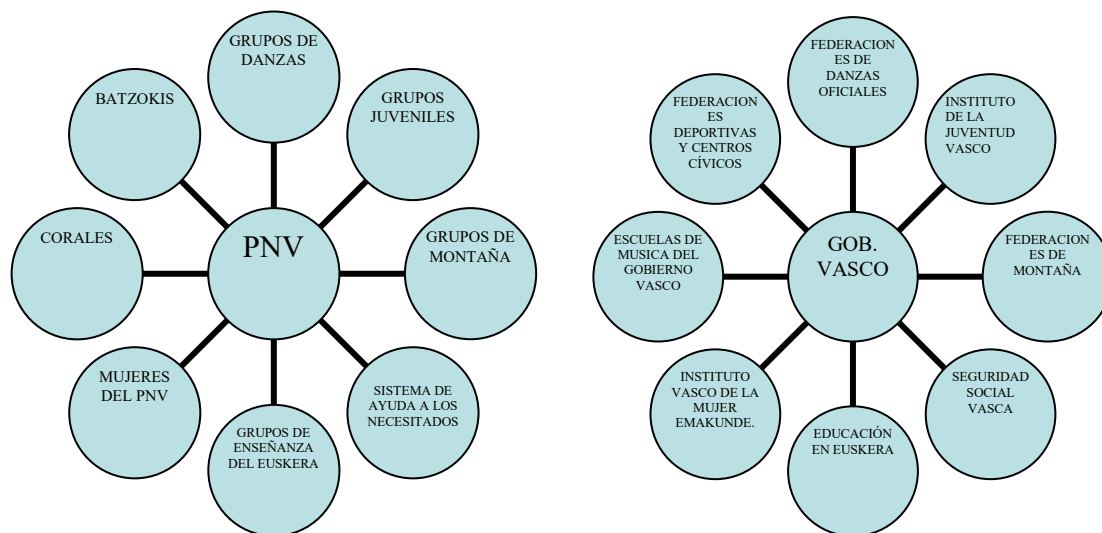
GRUPOS DE DANZAS

BATZOKIS

GRUPOS JUVENILES

CORALES

PNV

GRUPOS DE MONTAÑA

MUJERES DEL PNV

GRUPOS DE ENSEÑANZA DEL EUSKERA

SISTEMA DE AYUDA A LOS NECESITADOS

FEDERACIONES DE DANZAS OFICIALES

FEDERACIONES DEPORTIVAS Y CENTROS CÍVICOS

INSTITUTO DE LA JUVENTUD VASCO

ESCUELAS DE MUSICA DEL GOBIERNO VASCO

GOB. VASCO

FEDERACIONES DE MONTAÑA

INSTITUTO VASCO DE LA MUJER EMAKUNDE.

EDUCACIÓN EN EUSKERA

SEGURIDAD SOCIAL VASCA